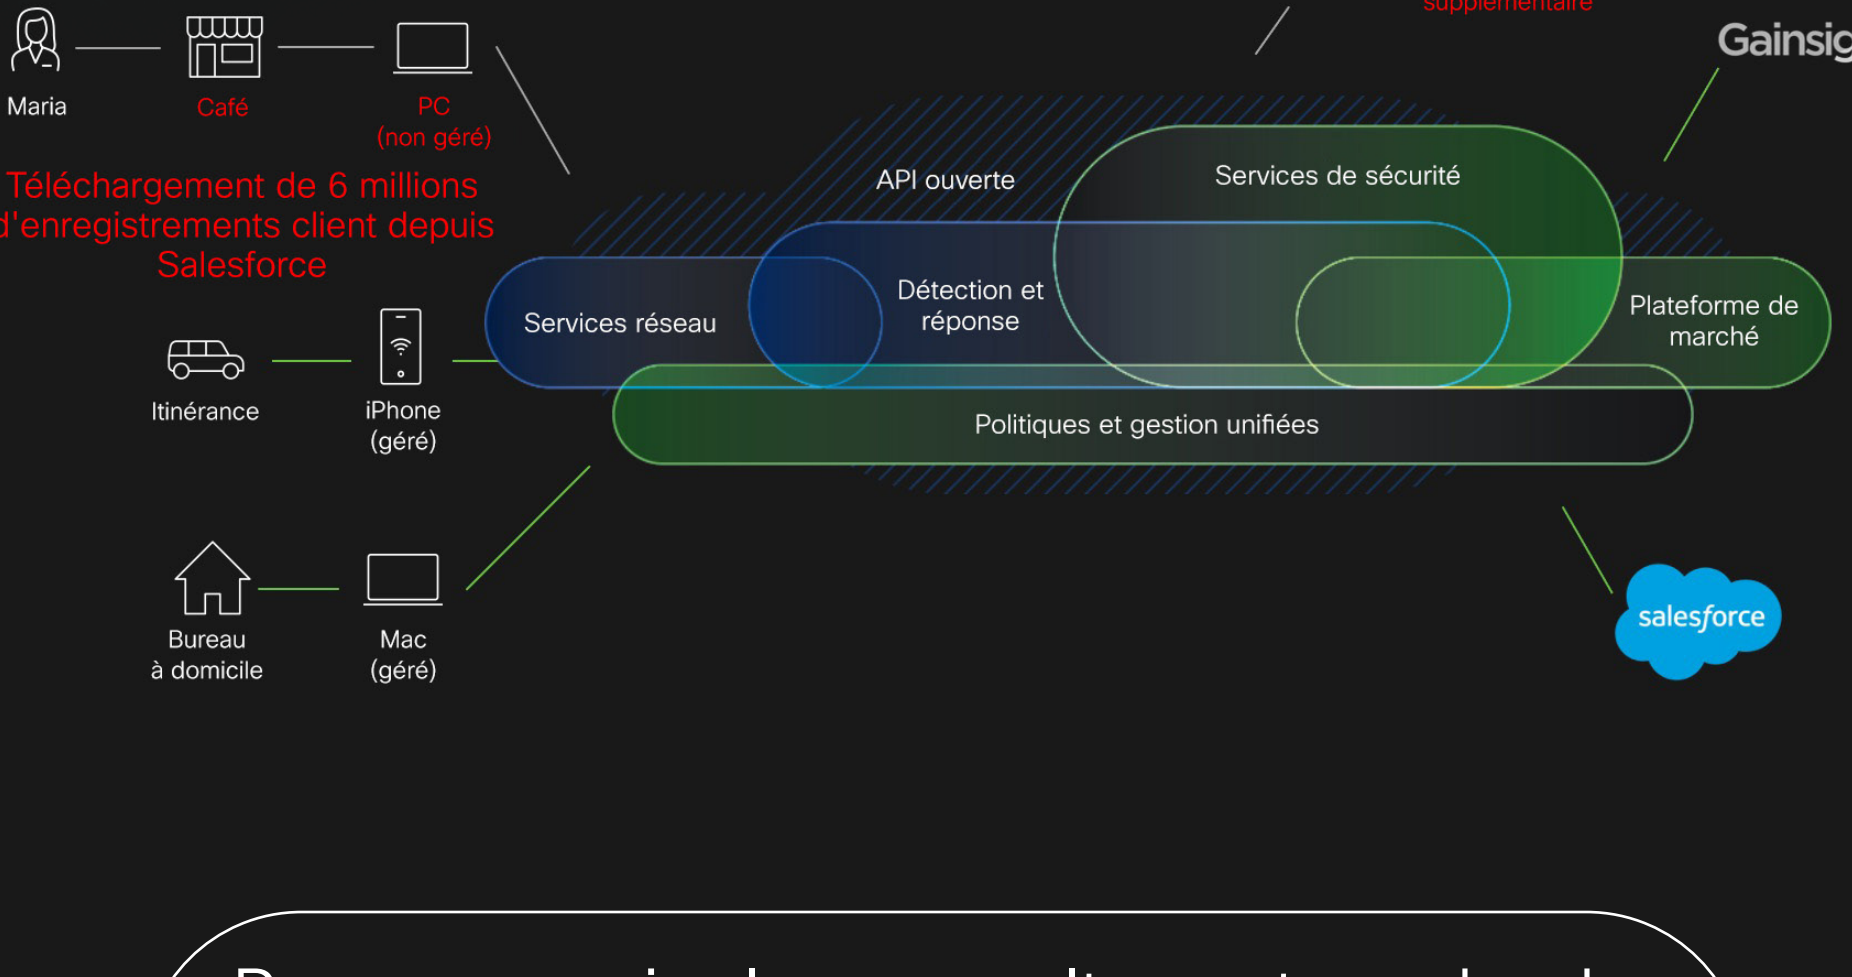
supplémentaire

Gainsig

Maria

Café

PC
(non géré)

Téléchargement de 6 millions d'enregistrements client depuis Salesforce

API ouverte

Services de sécurité

Détection et réponse

Services réseau

Plateforme de marché

Politiques et gestion unifiées

Itinérance

iPhone
(géré)

Bureau
à domicile

Mac
(géré)

salesforce

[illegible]